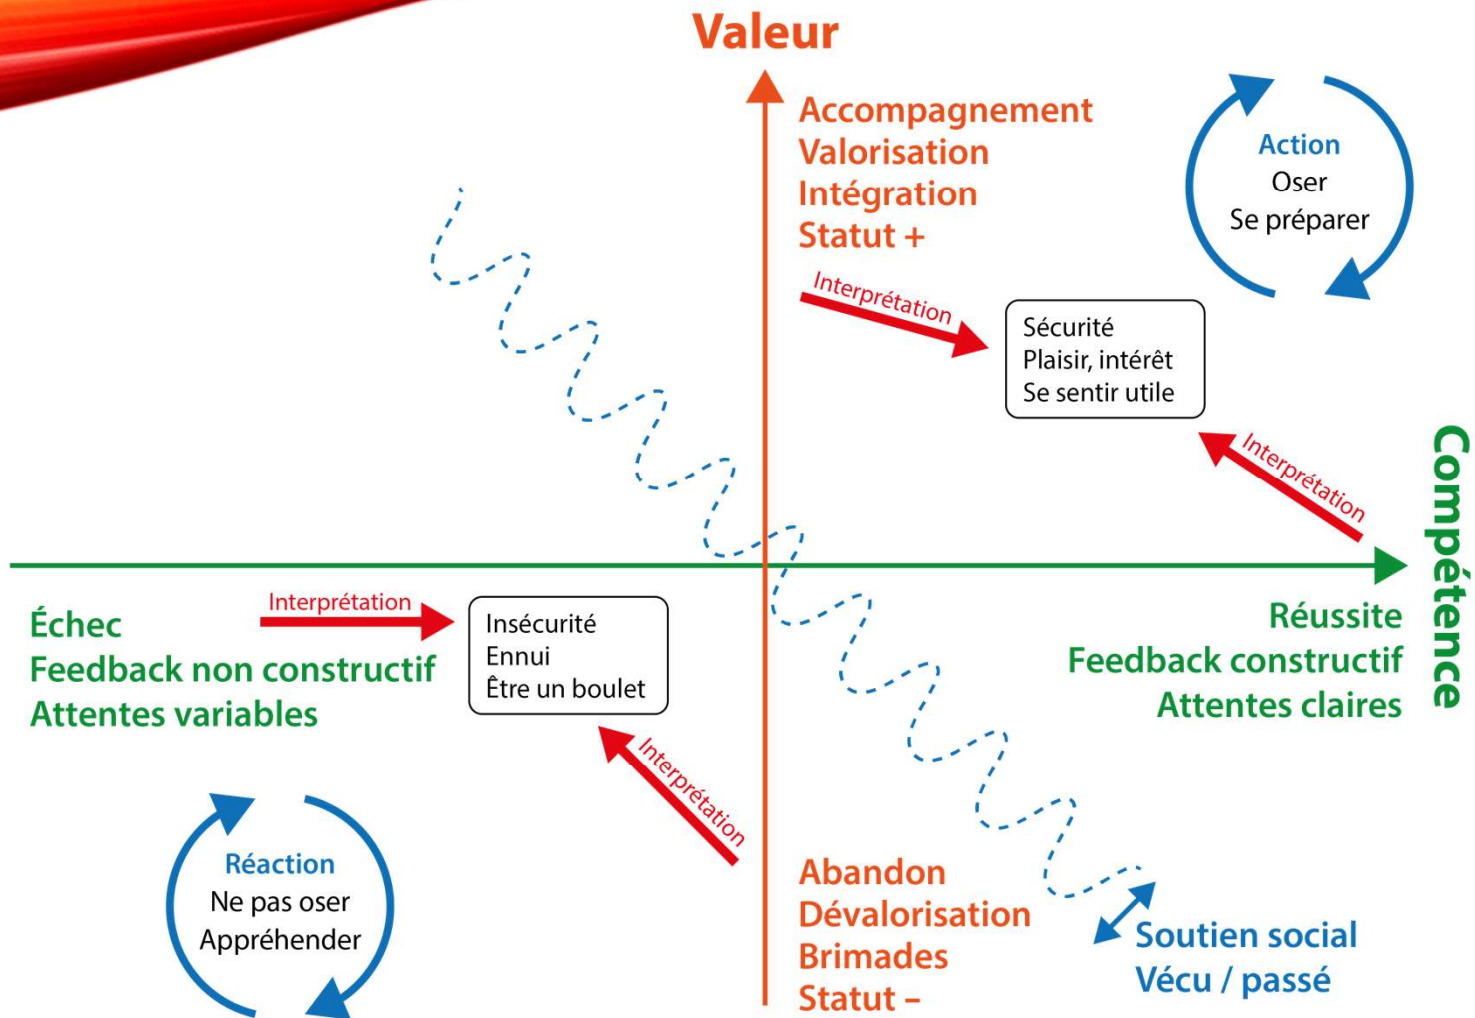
Valeur

Accompagnement
Valorisation
Intégration
Statut +

Action
Oser
Se préparer

Interprétation

Sécurité
Plaisir, intérêt
Se sentir utile

Interprétation

Compétence

Échec
Feedback non constructif
Attentes variables

Interprétation

Insécurité
Ennui
Être un boulet

Réussite
Feedback constructif
Attentes claires

Interprétation

Réaction
Ne pas oser
Appréhender

Abandon
Dévalorisation
Brimades
Statut –

Soutien social
Vécu / passé